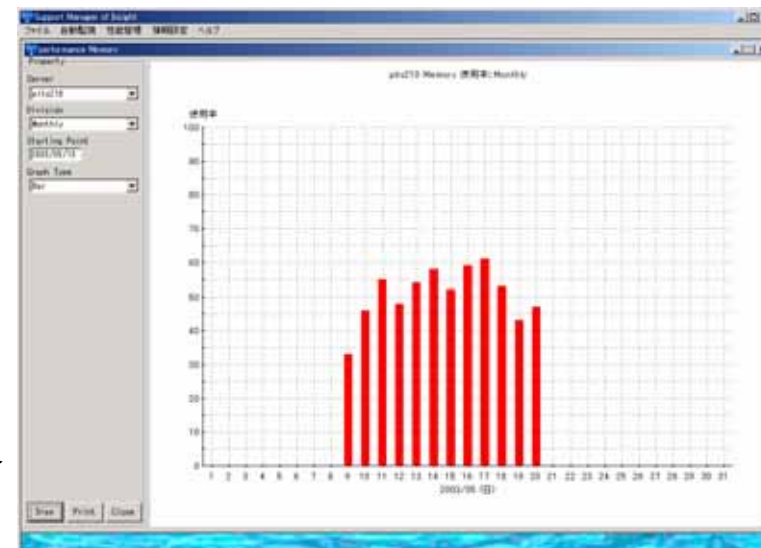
Support Manager of Insight
ファイル 自動監視 性能管理 情報設定 ヘルプ
Performance Memory
Property
Server
pltu210
Division
Monthly
Starting Point
2003/05/12
Graph Type
Bar
Draw Print Close

pltu210 Memory 使用率 Monthly
使用率
100
90
80
70
60
50
40
30
20
10
0
1 2 3 4 5 6 7 8 9 10 11 12 13 14 15 16 17 18 19 20 21 22 23 24 25 26 27 28 29 30 31
2003/05 (日)